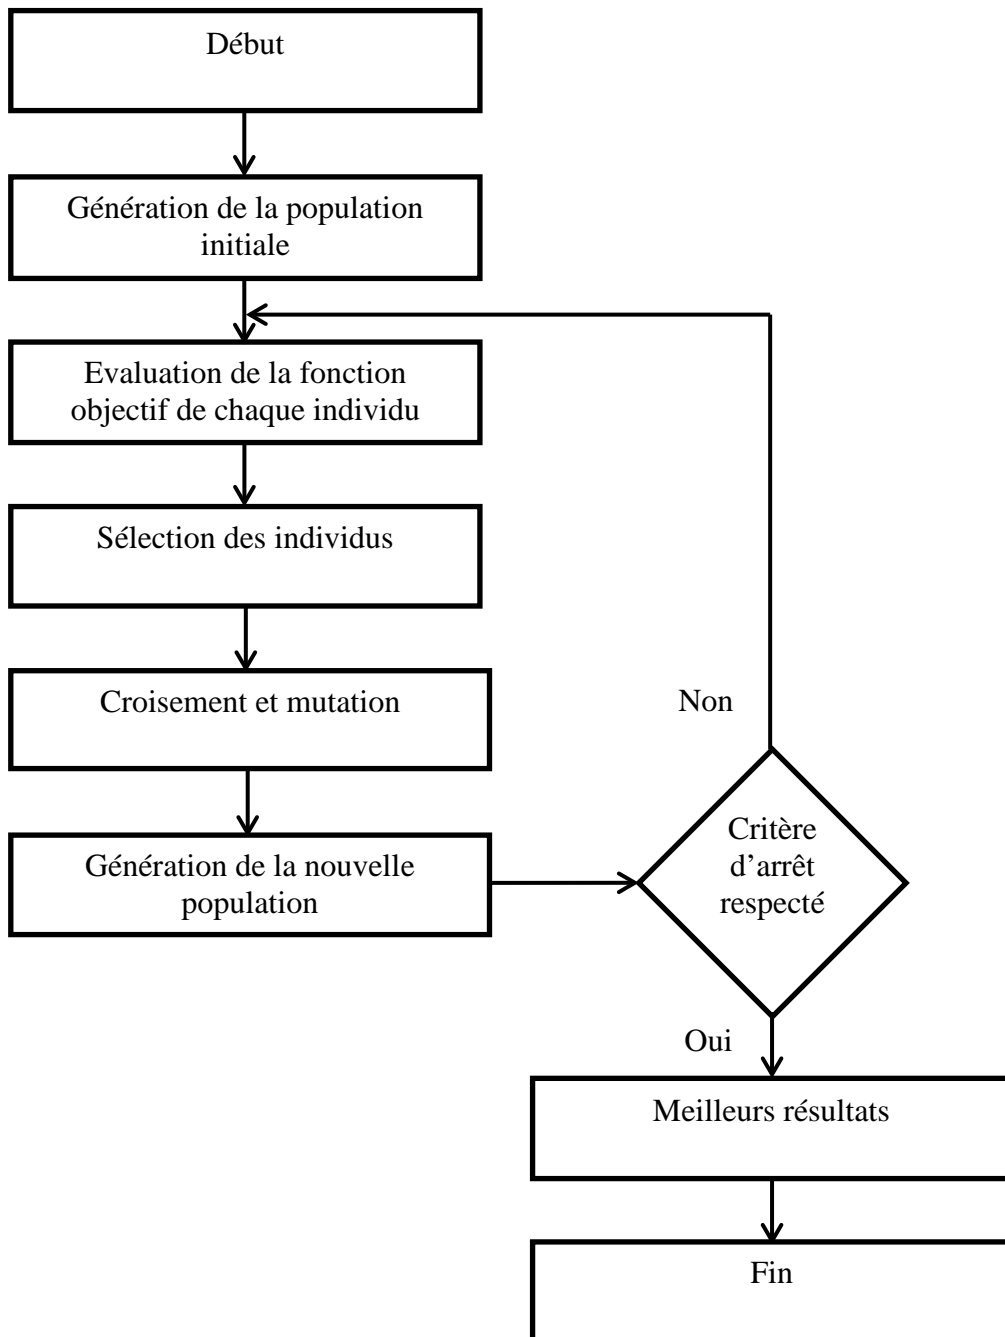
Début

Génération de la population initiale

Evaluation de la fonction objectif de chaque individu

Sélection des individus

Croisement et mutation

Non

Génération de la nouvelle population

Critère d'arrêt respecté

Oui

Meilleurs résultats

Fin